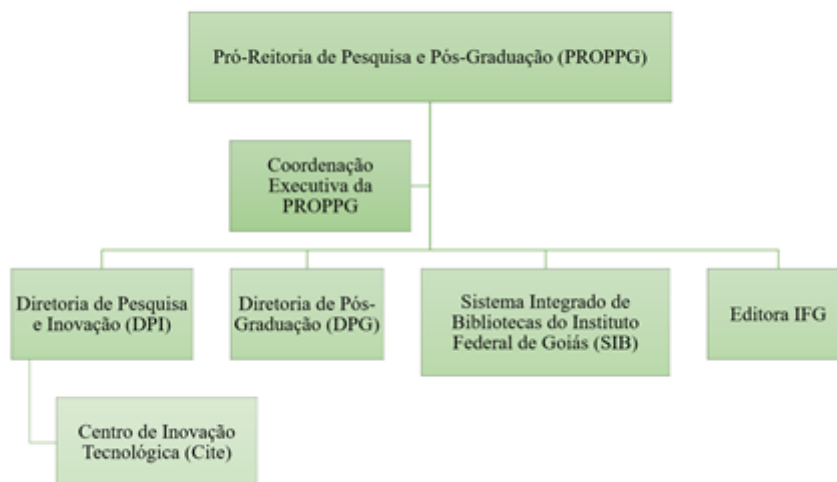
Pró-Reitoria de Pesquisa e Pós-Graduação (PROPPG)

Coordenação Executiva da PROPPG

Diretoria de Pesquisa e Inovação (DPI)

Diretoria de Pós-Graduação (DPG)

Sistema Integrado de Bibliotecas do Instituto Federal de Goiás (SIB)

Editora IFG

Centro de Inovação Tecnológica (Cite)